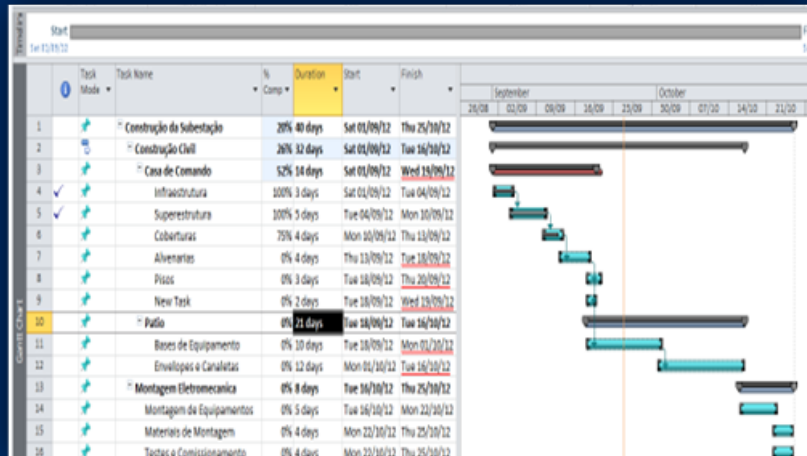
Timeline

Start
Sat 01/09/12

Gantt Chart

| | | Task Mode | Task Name | % Comp | Duration | Start | Finish |
|---|---|---|---|---|---|---|---|
| 1 | | | Construção da Subestação | 20% | 40 days | Sat 01/09/12 | Thu 25/10/12 |
| 2 | | | Construção Civil | 26% | 32 days | Sat 01/09/12 | Tue 16/10/12 |
| 3 | | | Casa de Comando | 52% | 14 days | Sat 01/09/12 | Wed 19/09/12 |
| 4 | ✓ | | Infraestrutura | 100% | 3 days | Sat 01/09/12 | Tue 04/09/12 |
| 5 | ✓ | | Superestrutura | 100% | 5 days | Tue 04/09/12 | Mon 10/09/12 |
| 6 | | | Coberturas | 75% | 4 days | Mon 10/09/12 | Thu 13/09/12 |
| 7 | | | Alvenarias | 0% | 4 days | Thu 13/09/12 | Tue 18/09/12 |
| 8 | | | Pisos | 0% | 3 days | Tue 18/09/12 | Thu 20/09/12 |
| 9 | | | New Task | 0% | 2 days | Tue 18/09/12 | Wed 19/09/12 |
| 10 | | | Patio | 0% | 21 days | Tue 18/09/12 | Tue 16/10/12 |
| 11 | | | Bases de Equipamento | 0% | 10 days | Tue 18/09/12 | Mon 01/10/12 |
| 12 | | | Envelopes e Canaletas | 0% | 12 days | Mon 01/10/12 | Tue 16/10/12 |
| 13 | | | Montagem Eletromecanica | 0% | 8 days | Tue 16/10/12 | Thu 25/10/12 |
| 14 | | | Montagem de Equipamentos | 0% | 5 days | Tue 16/10/12 | Mon 22/10/12 |
| 15 | | | Materiais de Montagem | 0% | 4 days | Mon 22/10/12 | Thu 25/10/12 |
| 16 | | | Testes e Comissionamento | 0% | 4 days | Mon 22/10/12 | Thu 25/10/12 |

September | October
26/08 | 02/09 | 09/09 | 16/09 | 23/09 | 30/09 | 07/10 | 14/10 | 21/10